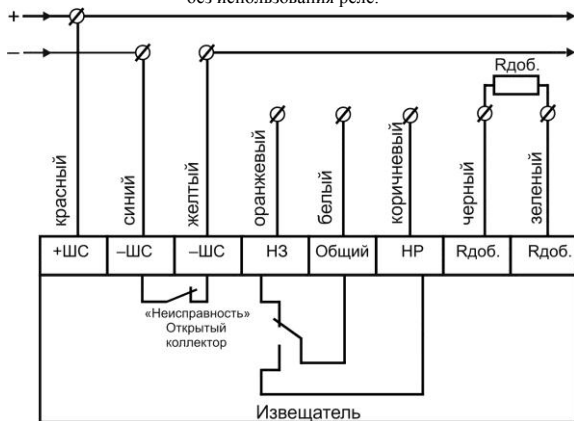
без использования реле.

+

–

Rдоб.

красный

синий

желтый

оранжевый

белый

коричневый

черный

зеленый

| +ШС | –ШС | –ШС | НЗ | Общий | НР | Rдоб. | Rдоб. |
|---|---|---|---|---|---|---|---|

«Неисправность» Открытый коллектор

Извещатель